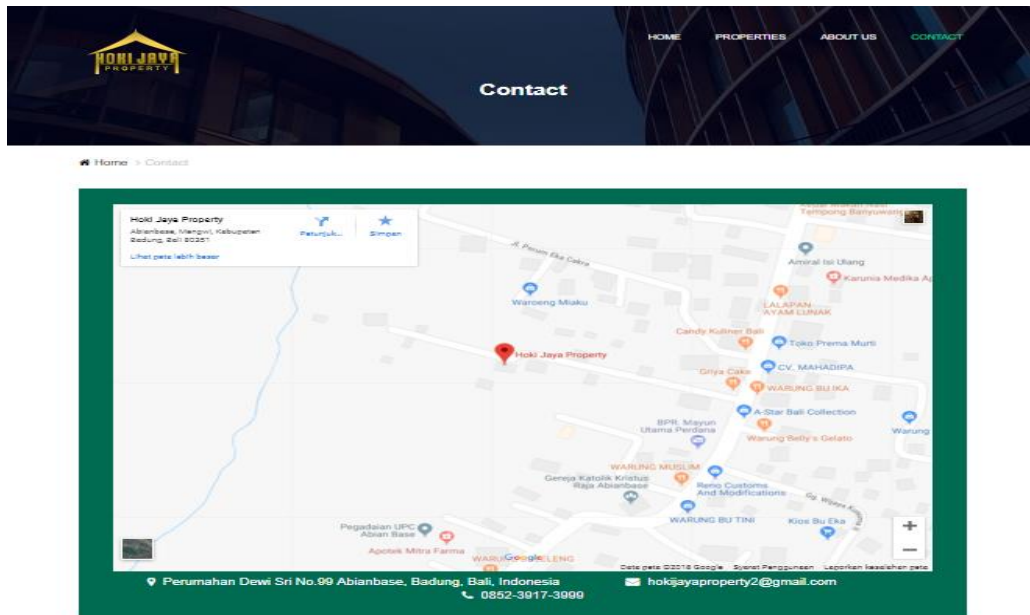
HOKI JAYA PROPERTY

HOME PROPERTIES ABOUT US CONTACT

Contact

Home > Contact

Hoki Jaya Property
Abianbase, Mengwi, Kabupaten Badung, Bali 80351
Lihat peta lebih besar

Petunjuk...
Simpan

Jl. Perum Eka Cakra
Pasar Minggu Tempong Banyuwangi
Amiral Isi Ulang
Karunia Medika Ap
Waroeng Miaku
LALAPAN AYAM LUNAK
Candy Kuliner Bali
Toko Prema Murti
Hoki Jaya Property
CV. MAHADIPA
Griya Cake
WARUNG BU IKA
A-Star Bali Collection
BPR. Mayun Utama Perdana
Warung
Warung Belly's Gelato
WARUNG MUSLIM
Gereja Katolik Kristus Raja Abianbase
Remo Customs And Modifications
Gg. Wijaya Kusuma
WARUNG BU TINI
Kios Bu Eka
Pegadaian UPC Abian Base
Apotek Mitra Farma
WARUNG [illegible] ELENG
Google
Data peta ©2018 Google Syarat Penggunaan Laporkan kesalahan peta
+
−

Perumahan Dewi Sri No.99 Abianbase, Badung, Bali, Indonesia
hokijayaproperty2@gmail.com
0852-3917-3999